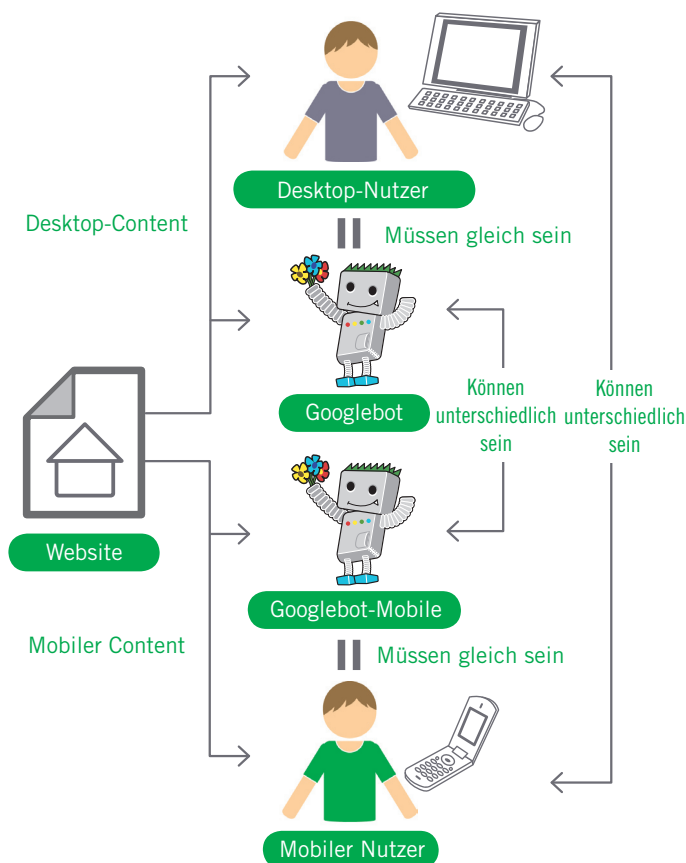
Desktop-Nutzer

Desktop-Content

Müssen gleich sein

Googlebot

Können unterschiedlich sein

Können unterschiedlich sein

Website

Googlebot-Mobile

Mobiler Content

Müssen gleich sein

Mobiler Nutzer